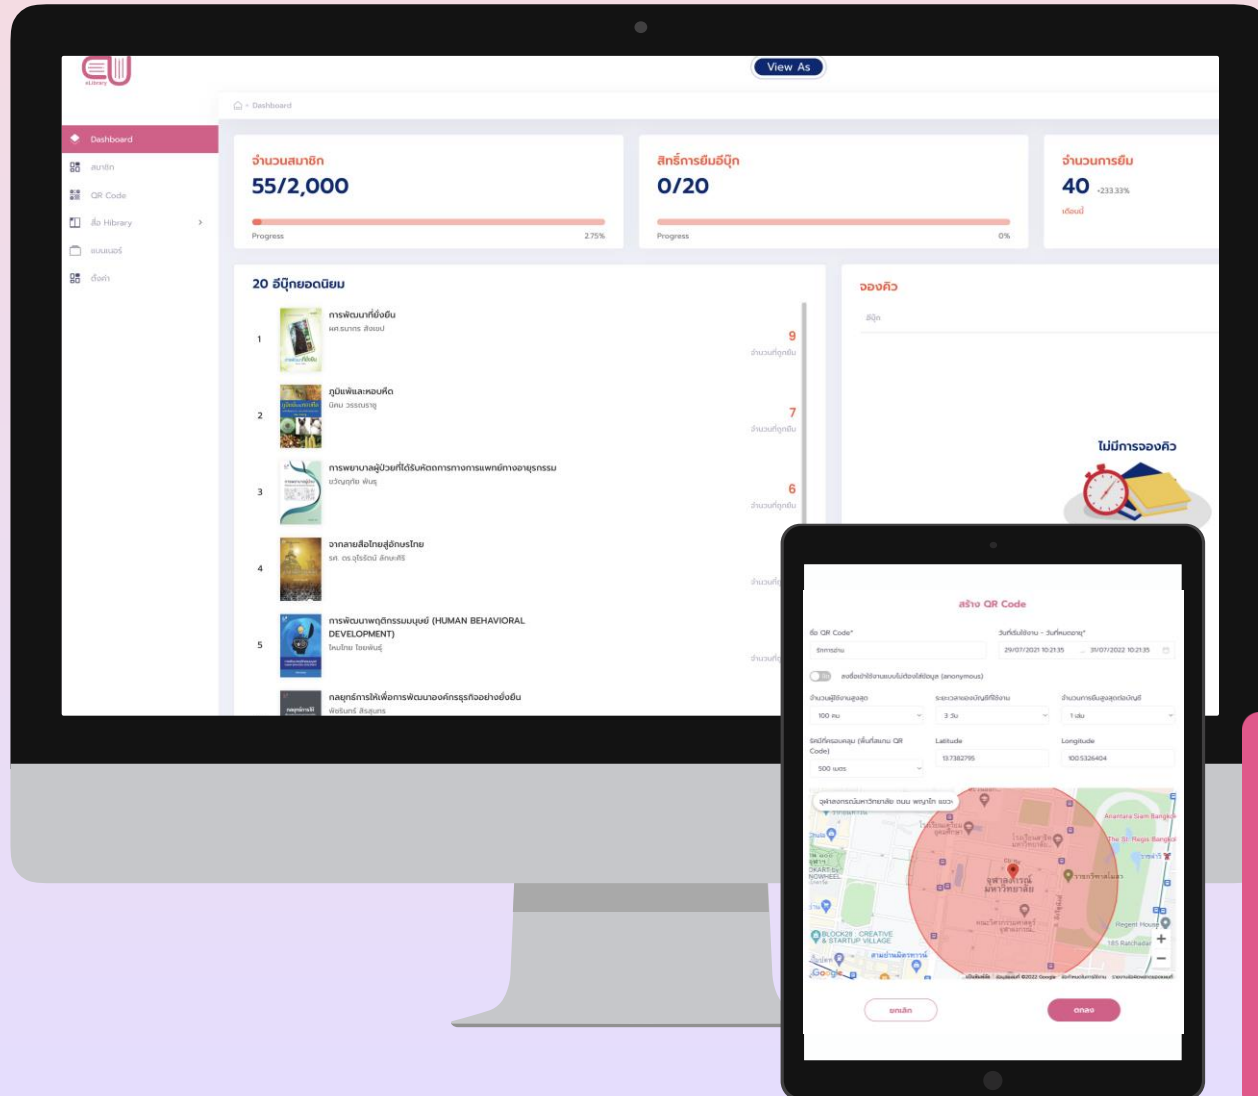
eLibrary

View As

Dashboard

Dashboard
สมาชิก
QR Code
สื่อ Hibrary
แบนเนอร์
ตั้งค่า

จำนวนสมาชิก
55/2,000
Progress 2.75%

สิทธิ์การยืมอีบุ๊ก
0/20
Progress 0%

จำนวนการยืม
40 -233.33%
เดือนนี้

20 อีบุ๊กยอดนิยม

1 การพัฒนาที่ยั่งยืน
ผศ.รมกร สังขป
9
จำนวนที่ถูกยืม

2 ภูมิแพ้และหอบหืด
ยิคม วรรณราฐ
7
จำนวนที่ถูกยืม

3 การพยาบาลผู้ป่วยที่ได้รับหัตถการทางการแพทย์ทางอายุรกรรม
ขวัญฤทัย พันธุ
6
จำนวนที่ถูกยืม

4 จากลายสือไทยสู่อักษรไทย
รศ. ดร.จุไรรัตน์ ลักษณะศิริ
จำนวนที่

5 การพัฒนาพฤติกรรมมนุษย์ (HUMAN BEHAVIORAL DEVELOPMENT)
ไหมไทย ไชยพันธุ์
จำนวนที่

กลยุทธ์การให้เพื่อการพัฒนาองค์กรธุรกิจอย่างยั่งยืน
พัชรินทร์ สิรสุนทร

จองคิว
อีบุ๊ก

ไม่มีการจองคิว

สร้าง QR Code

ชื่อ QR Code*
ทิการย่าน
วันที่เริ่มใช้งาน - วันที่หมดอายุ*
29/07/2021 10:21:35 - 31/07/2022 10:21:35

ลงชื่อเข้าใช้งานแบบไม่ต้องใส่ข้อมูล (anonymous)

จำนวนผู้ใช้งานสูงสุด
100 คน
ระยะเวลาของบัญชีที่ใช้งาน
3 วัน
จำนวนการยืมสูงสุดต่อบัญชี
1 เล่ม

รัศมีที่ครอบคลุม (พื้นที่สแกน QR Code)
500 เมตร
Latitude
13.7382795
Longitude
100.5326404

จุฬาลงกรณ์มหาวิทยาลัย ถนน พญาไท แขวง

Anantara Siam Bangkok
The St. Regis Bangkok
จุฬาลงกรณ์มหาวิทยาลัย
BLOCK28 CREATIVE & STARTUP VILLAGE
สามย่านมิตรทาวน์
Regent House
185 Ratchadamri
Google
ข้อมูลแผนที่ ©2022 Google

ยกเลิก
ตกลง